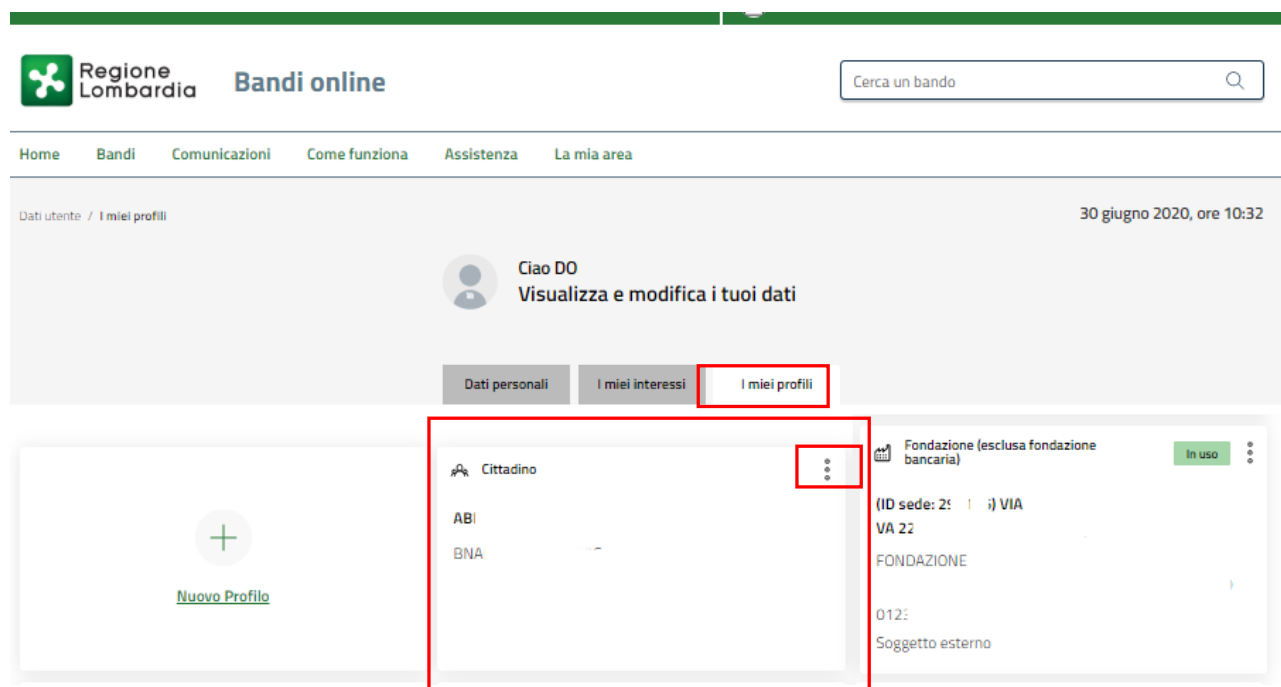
Regione Lombardia Bandi online

Cerca un bando

Home Bandi Comunicazioni Come funziona Assistenza La mia area

Dati utente / I miei profili

30 giugno 2020, ore 10:32

Ciao DO
Visualizza e modifica i tuoi dati

Dati personali I miei interessi I miei profili

Nuovo Profilo

Cittadino

ABI

BNA

Fondazione (esclusa fondazione bancaria)

In uso

(ID sede: 2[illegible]) VIA
VA 22

FONDAZIONE

012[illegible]

Soggetto esterno